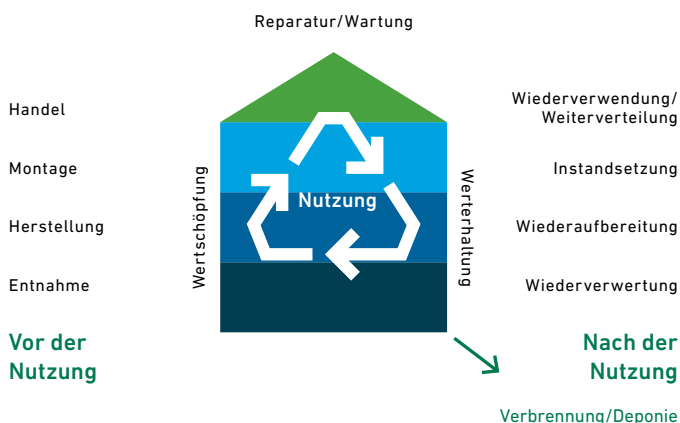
Reparatur/Wartung

Handel

Montage

Herstellung

Entnahme

Vor der Nutzung

Wertschöpfung

Nutzung

Werterhaltung

Wiederverwendung/ Weiterverteilung

Instandsetzung

Wiederaufbereitung

Wiederverwertung

Nach der Nutzung

Verbrennung/Deponie